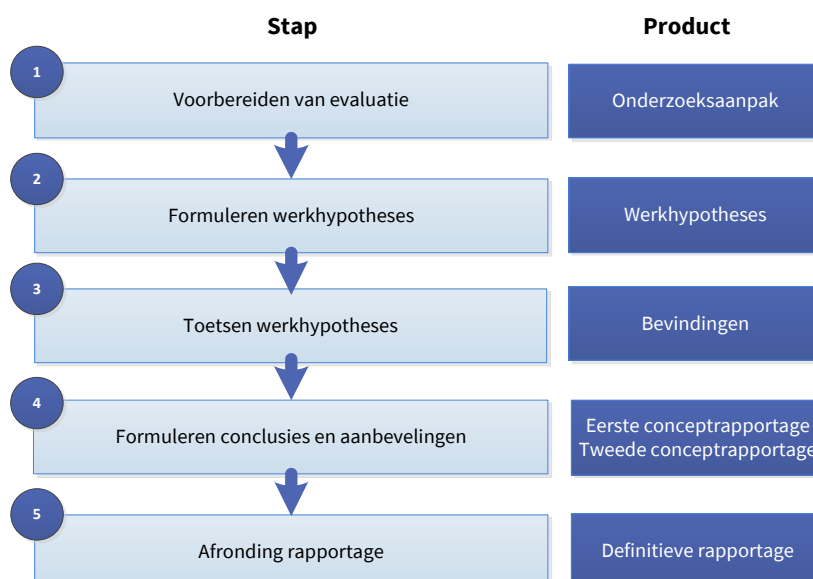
Stap

Product

1

Voorbereiden van evaluatie

Onderzoeksaanpak

2

Formuleren werkhypotheses

Werkhypotheses

3

Toetsen werkhypotheses

Bevindingen

4

Formuleren conclusies en aanbevelingen

Eerste conceptrapportage
Tweede conceptrapportage

5

Afronding rapportage

Definitieve rapportage